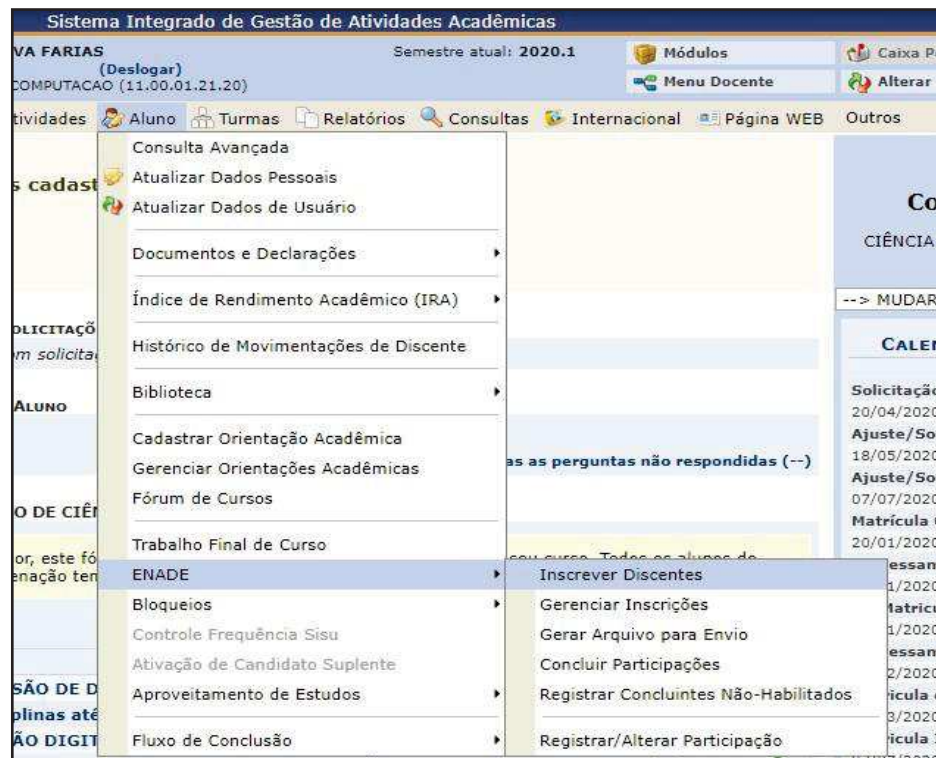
Sistema Integrado de Gestão de Atividades Acadêmicas

VA FARIAS
(Deslogar)
COMPUTACAO (11.00.01.21.20)

Semestre atual: 2020.1

Módulos
Menu Docente
Caixa P
Alterar

tividades Aluno Turmas Relatórios Consultas Internacional Página WEB Outros

s cadast

Consulta Avançada
Atualizar Dados Pessoais
Atualizar Dados de Usuário
Documentos e Declarações
Índice de Rendimento Acadêmico (IRA)
Histórico de Movimentações de Discente
Biblioteca
Cadastrar Orientação Acadêmica
Gerenciar Orientações Acadêmicas
Fórum de Cursos
Trabalho Final de Curso
ENADE
Bloqueios
Controle Frequência Sisu
Ativação de Candidato Suplente
Aproveitamento de Estudos
Fluxo de Conclusão

Inscrever Discentes
Gerenciar Inscrições
Gerar Arquivo para Envio
Concluir Participações
Registrar Concluintes Não-Habilitados
Registrar/Alterar Participação

OLICITAÇÕ
m solicita
ALUNO
as as perguntas não respondidas (--)
O DE CIÊ
or, este fó
enação ten
sou curso. Todos os alunos do
SÃO DE D
plinas até
ÃO DIGIT

Co
CIÊNCIA
--> MUDAR
CALE
Solicitaçã
20/04/2020
Ajuste/So
18/05/2020
Ajuste/So
07/07/2020
Matrícula
20/01/2020
essan
1/2020
Matricu
1/2020
essan
2/2020
ricula
3/2020
ricula